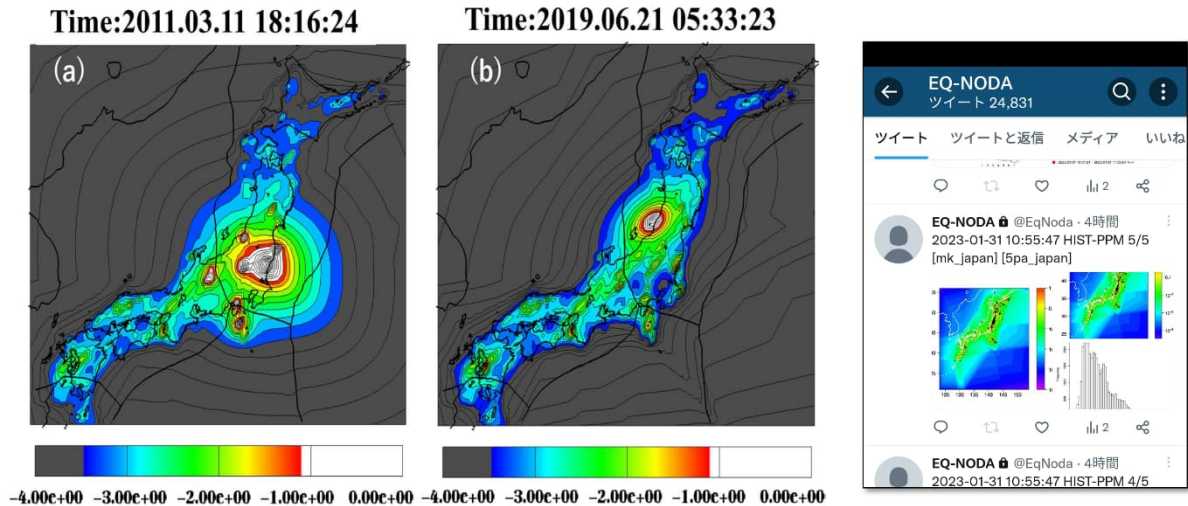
Time:2011.03.11 18:16:24

(a)

-4.00e+00 -3.00e+00 -2.00e+00 -1.00e+00 0.00e+00

Time:2019.06.21 05:33:23

(b)

-4.00e+00 -3.00e+00 -2.00e+00 -1.00e+00 0.00e+00

EQ-NODA
ツイート 24,831

ツイート ツイートと返信 メディア いいね

2

EQ-NODA @EqNoda · 4時間
2023-01-31 10:55:47 HIST-PPM 5/5
[mk_japan] [5pa_japan]

2

EQ-NODA @EqNoda · 4時間
2023-01-31 10:55:47 HIST-PPM 4/5